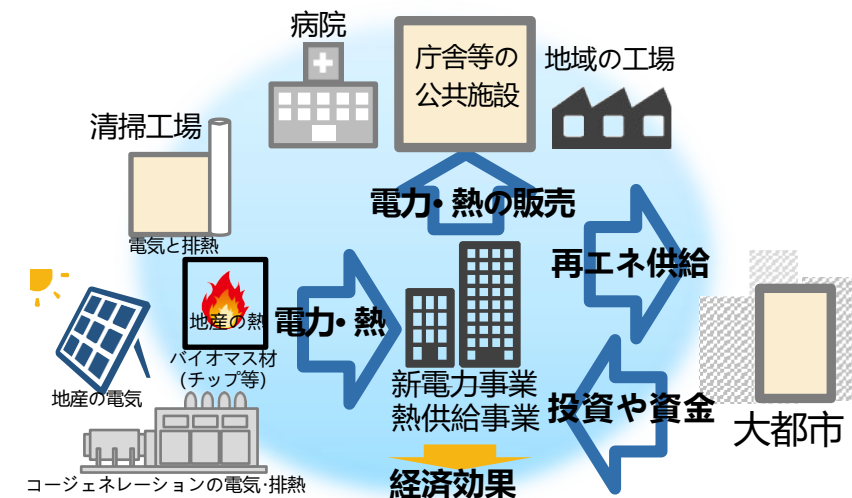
病院

庁舎等の公共施設

地域の工場

清掃工場

電気と排熱

電力・熱の販売

再エネ供給

地産の熱

バイオマス材
(チップ等)

電力・熱

地産の電気

新電力事業
熱供給事業

投資や資金

大都市

コージェネレーションの電気･排熱

経済効果